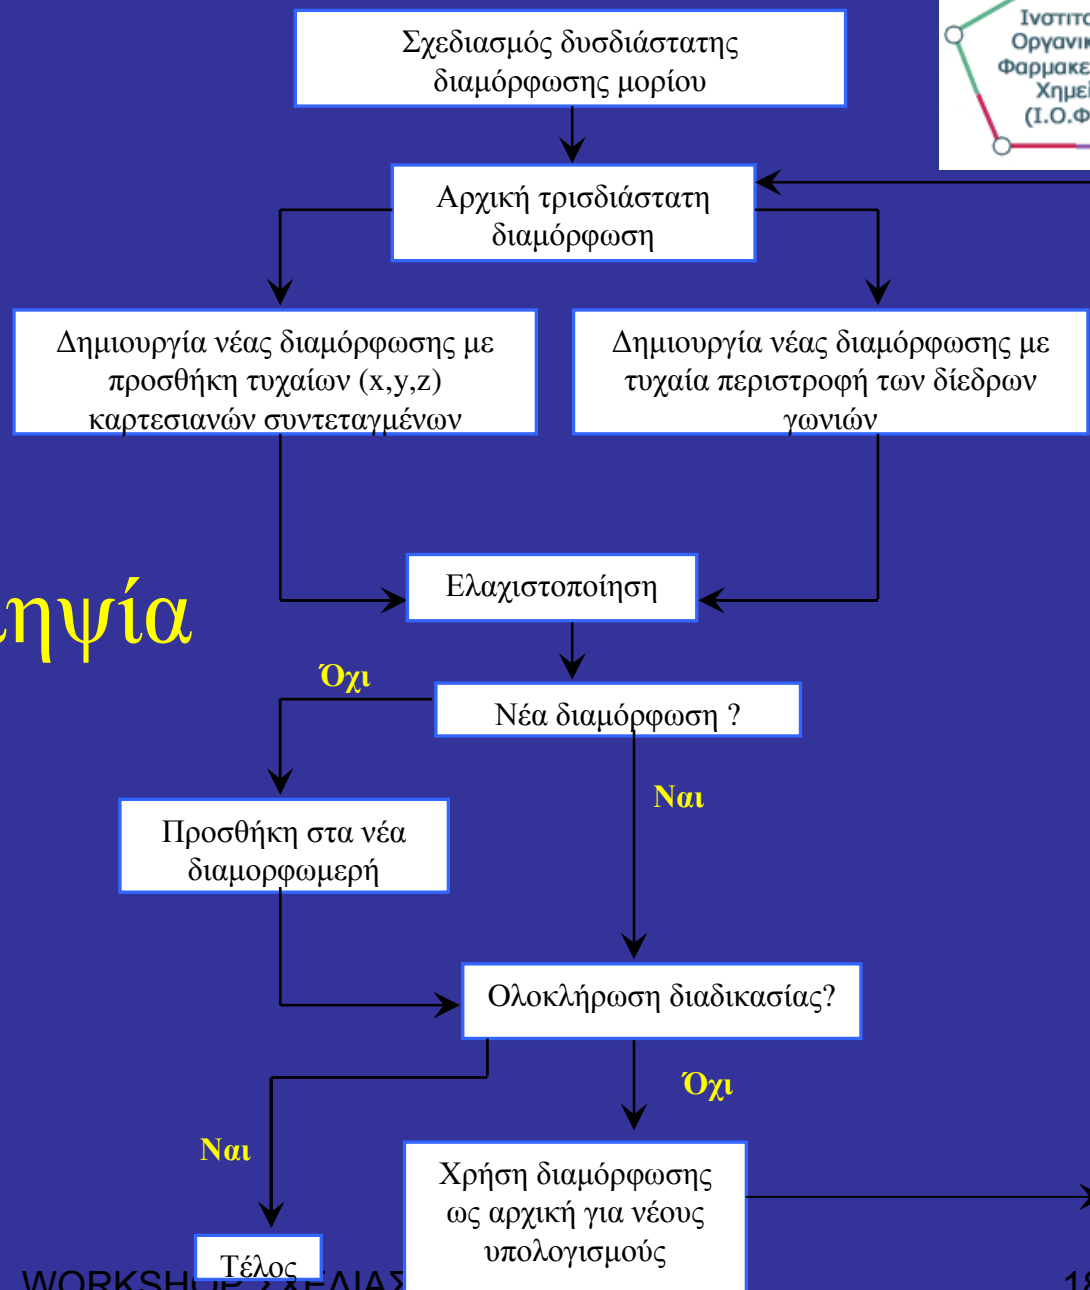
Ινστιτο
Οργανικ
Φαρμακε
Χημεί
(Ι.Ο.Φ

Σχεδιασμός δυσδιάστατης διαμόρφωσης μορίου

Αρχική τρισδιάστατη διαμόρφωση

Δημιουργία νέας διαμόρφωσης με προσθήκη τυχαίων (x,y,z) καρτεσιανών συντεταγμένων

Δημιουργία νέας διαμόρφωσης με τυχαία περιστροφή των δίεδρων γωνιών

ηψία

Ελαχιστοποίηση

Όχι

Νέα διαμόρφωση ?

Ναι

Προσθήκη στα νέα διαμορφωμερή

Ολοκλήρωση διαδικασίας?

Όχι

Ναι

Χρήση διαμόρφωσης ως αρχική για νέους υπολογισμούς

Τέλος

WORKSH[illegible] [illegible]ΑΣ

1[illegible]